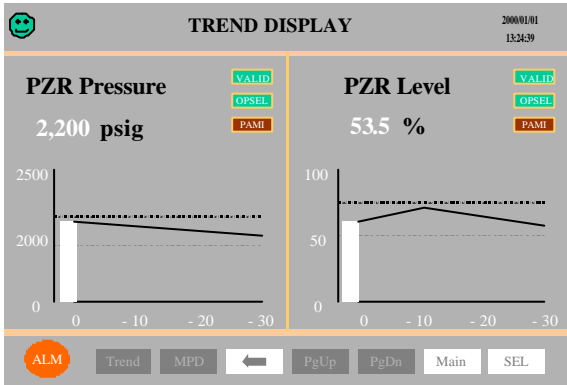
TREND DISPLAY

2000/01/01
13:24:39

PZR Pressure

VALID
OPSEL
PAMI

2,200 psig

2500
2000
0

0 - 10 - 20 - 30

PZR Level

VALID
OPSEL
PAMI

53.5 %

100
50
0

0 - 10 - 20 - 30

ALM Trend MPD PgUp PgDn Main SEL